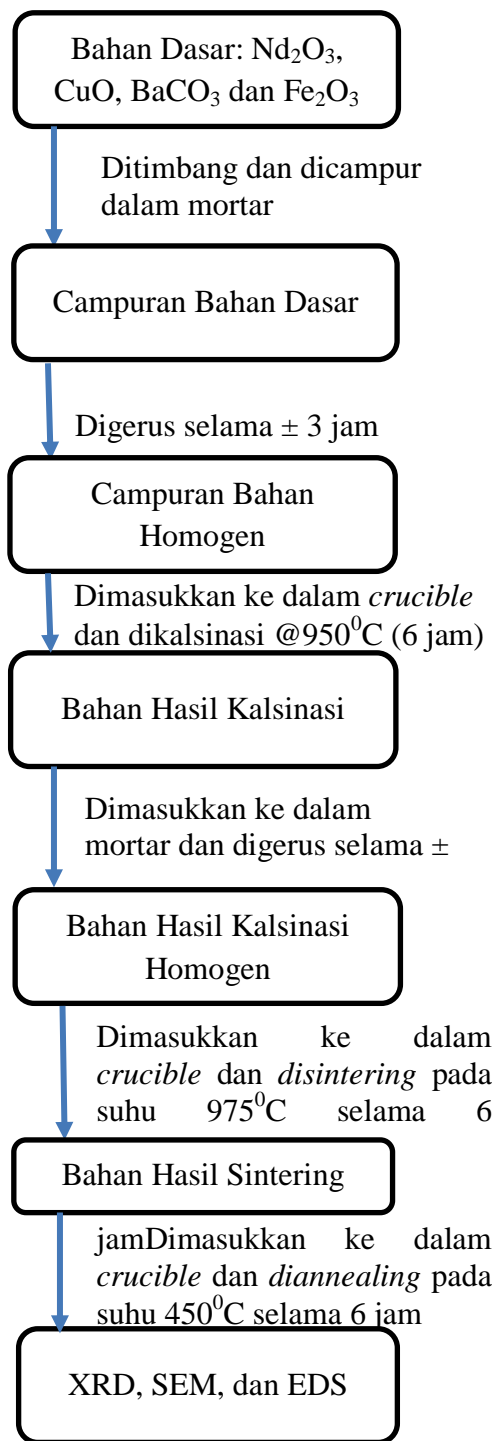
Bahan Dasar: $Nd_2O_3$, CuO, $BaCO_3$ dan $Fe_2O_3$

Ditimbang dan dicampur dalam mortar

Campuran Bahan Dasar

Digerus selama ± 3 jam

Campuran Bahan Homogen

Dimasukkan ke dalam *crucible* dan dikalsinasi @$950^0$C (6 jam)

Bahan Hasil Kalsinasi

Dimasukkan ke dalam mortar dan digerus selama ±

Bahan Hasil Kalsinasi Homogen

Dimasukkan ke dalam *crucible* dan *disintering* pada suhu $975^0$C selama 6

Bahan Hasil Sintering

jamDimasukkan ke dalam *crucible* dan *diannealing* pada suhu $450^0$C selama 6 jam

XRD, SEM, dan EDS